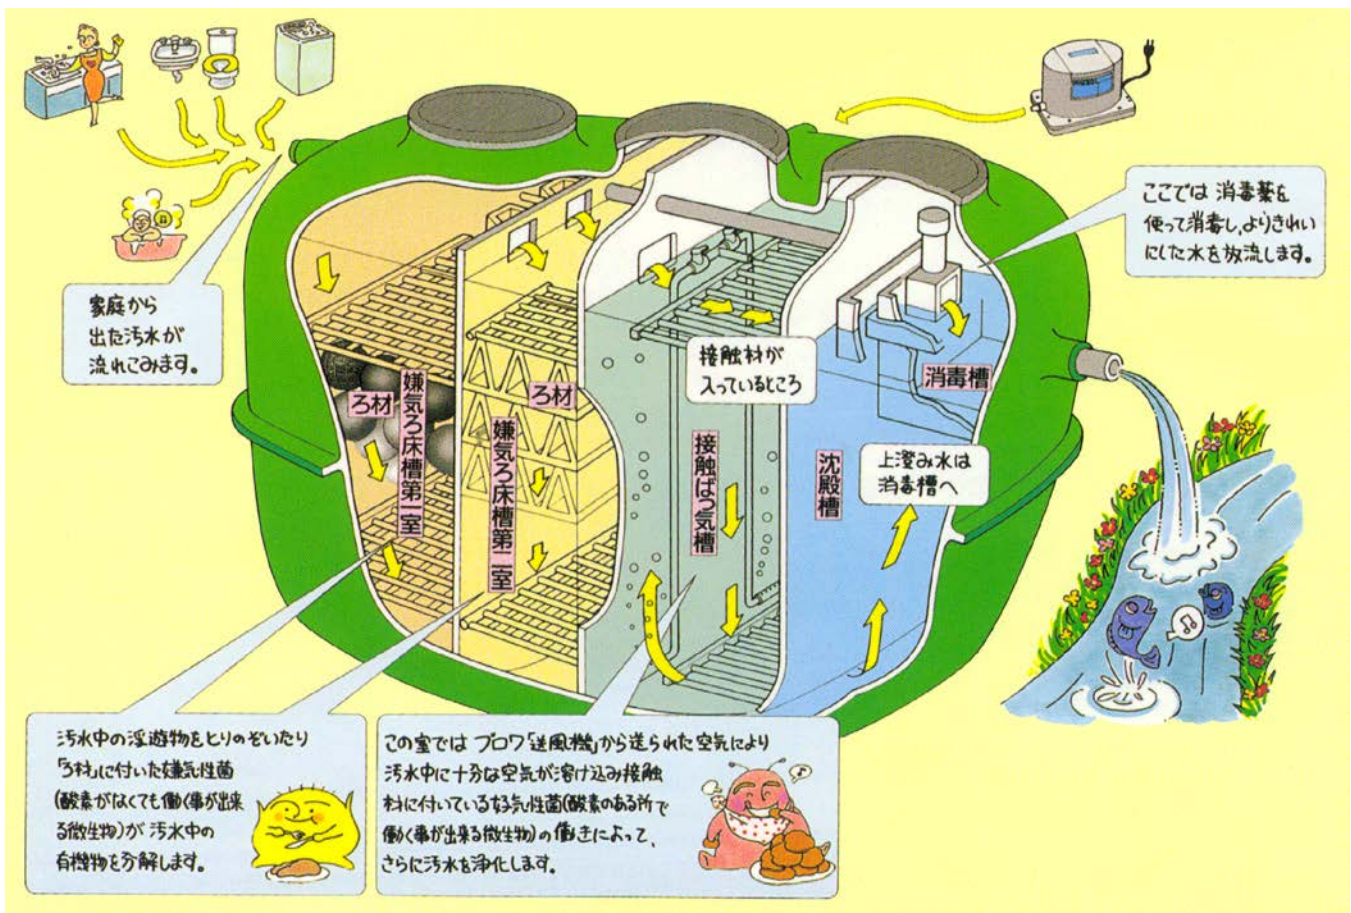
家庭から出た汚水が流れこみます。

ここでは 消毒薬を使って消毒し、よりきれいにした水を放流します。

ろ材

嫌気ろ床槽第一室

ろ材

嫌気ろ床槽第二室

接触材が入っているところ

接触ばっ気槽

沈殿槽

消毒槽

上澄み水は消毒槽へ

汚水中の浮遊物をとりのぞいたり「ろ材」に付いた嫌気性菌(酸素がなくても働く事が出来る微生物)が汚水中の有機物を分解します。

この室では ブロワ「送風機」から送られた空気により汚水中に十分な空気が溶け込み接触材に付いている好気性菌(酸素のある所で働く事が出来る微生物)の働きによって、さらに汚水を浄化します。